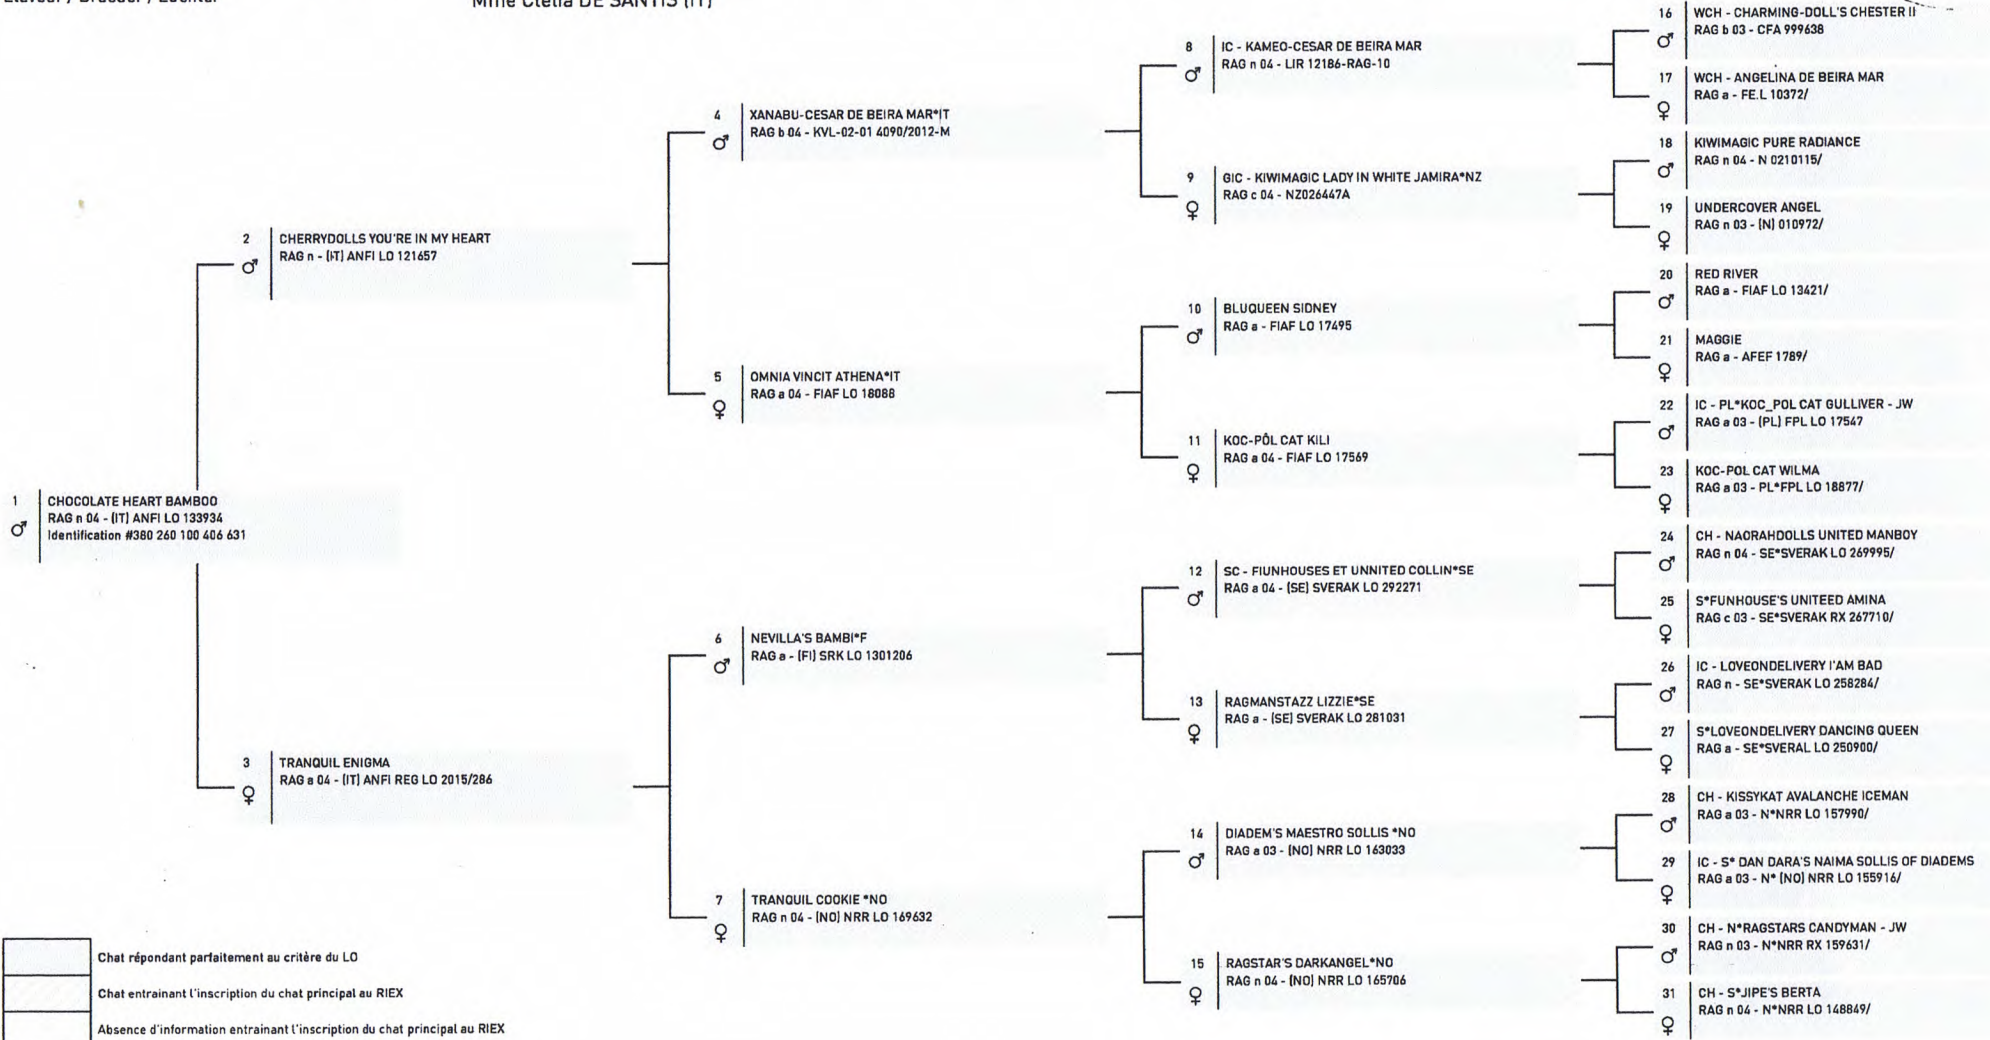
Eleveur / Breeder / Zuchter

Mme Clelia DE SANTIS (IT)

1 CHOCOLATE HEART BAMBOO
RAG n 04 - (IT) ANFI LO 133934
Identification #380 260 100 406 631
♂

2 CHERRYDOLLS YOU'RE IN MY HEART
RAG n - (IT) ANFI LO 121657
♂

3 TRANQUIL ENIGMA
RAG a 04 - (IT) ANFI REG LO 2015/286
♀

4 XANABU-CESAR DE BEIRA MAR*IT
RAG b 04 - KVL-02-01 4090/2012-M
♂

5 OMNIA VINCIT ATHENA*IT
RAG a 04 - FIAF LO 18088
♀

6 NEVILLA'S BAMBI*F
RAG a - (FI) SRK LO 1301206
♂

7 TRANQUIL COOKIE *NO
RAG n 04 - (NO) NRR LO 169632
♀

8 IC - KAMEO-CESAR DE BEIRA MAR
RAG n 04 - LIR 12186-RAG-10
♂

9 GIC - KIWIMAGIC LADY IN WHITE JAMIRA*NZ
RAG c 04 - NZ026447A
♀

10 BLUQUEEN SIDNEY
RAG a - FIAF LO 17495
♂

11 KOC-PÔL CAT KILI
RAG a 04 - FIAF LO 17569
♀

12 SC - FIUNHOUSES ET UNNITED COLLIN*SE
RAG a 04 - (SE) SVERAK LO 292271
♂

13 RAGMANSTAZZ LIZZIE*SE
RAG a - (SE) SVERAK LO 281031
♀

14 DIADEM'S MAESTRO SOLLIS *NO
RAG a 03 - (NO) NRR LO 163033
♂

15 RAGSTAR'S DARKANGEL*NO
RAG n 04 - (NO) NRR LO 165706
♀

16 WCH - CHARMING-DOLL'S CHESTER II
RAG b 03 - CFA 999638
♂

17 WCH - ANGELINA DE BEIRA MAR
RAG a - FE.L 10372/
♀

18 KIWIMAGIC PURE RADIANCE
RAG n 04 - N 0210115/
♂

19 UNDERCOVER ANGEL
RAG n 03 - (N) 010972/
♀

20 RED RIVER
RAG a - FIAF LO 13421/
♂

21 MAGGIE
RAG a - AFEF 1789/
♀

22 IC - PL*KOC_POL CAT GULLIVER - JW
RAG a 03 - (PL) FPL LO 17547
♂

23 KOC-POL CAT WILMA
RAG a 03 - PL*FPL LO 18877/
♀

24 CH - NAORAHDOLLS UNITED MANBOY
RAG n 04 - SE*SVERAK LO 269995/
♂

25 S*FUNHOUSE'S UNITEED AMINA
RAG c 03 - SE*SVERAK RX 267710/
♀

26 IC - LOVEONDELIVERY I'AM BAD
RAG n - SE*SVERAK LO 258284/
♂

27 S*LOVEONDELIVERY DANCING QUEEN
RAG a - SE*SVERAL LO 250900/
♀

28 CH - KISSYKAT AVALANCHE ICEMAN
RAG a 03 - N*NRR LO 157990/
♂

29 IC - S* DAN DARA'S NAIMA SOLLIS OF DIADEMS
RAG a 03 - N* (NO) NRR LO 155916/
♀

30 CH - N*RAGSTARS CANDYMAN - JW
RAG n 03 - N*NRR RX 159631/
♂

31 CH - S*JIPE'S BERTA
RAG n 04 - N*NRR LO 148849/
♀

Chat répondant parfaitement au critère du LO
Chat entrainant l'inscription du chat principal au RIEX
Absence d'information entrainant l'inscription du chat principal au RIEX